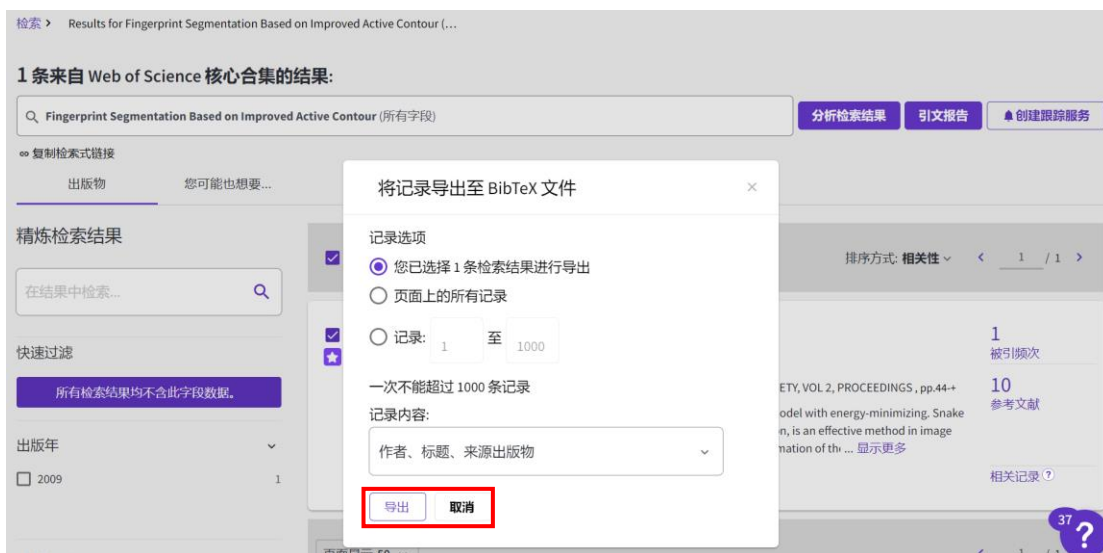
检索 > Results for Fingerprint Segmentation Based on Improved Active Contour (...

1 条来自 Web of Science 核心合集的结果:

Fingerprint Segmentation Based on Improved Active Contour (所有字段)

分析检索结果 引文报告 创建跟踪服务

复制检索式链接

出版物 您可能也想要...

精炼检索结果

在结果中检索...

快速过滤

所有检索结果均不含此字段数据。

出版年

2009 1

排序方式: 相关性 1 / 1

ETY, VOL 2, PROCEEDINGS , pp.44-+

odel with energy-minimizing. Snake

n, is an effective method in image

mation of th ... 显示更多

1
被引频次

10
参考文献

相关记录

将记录导出至 BibTeX 文件

记录选项

您已选择 1 条检索结果进行导出

页面上的所有记录

记录: 1 至 1000

一次不能超过 1000 条记录

记录内容:

作者、标题、来源出版物

导出 取消

37
?